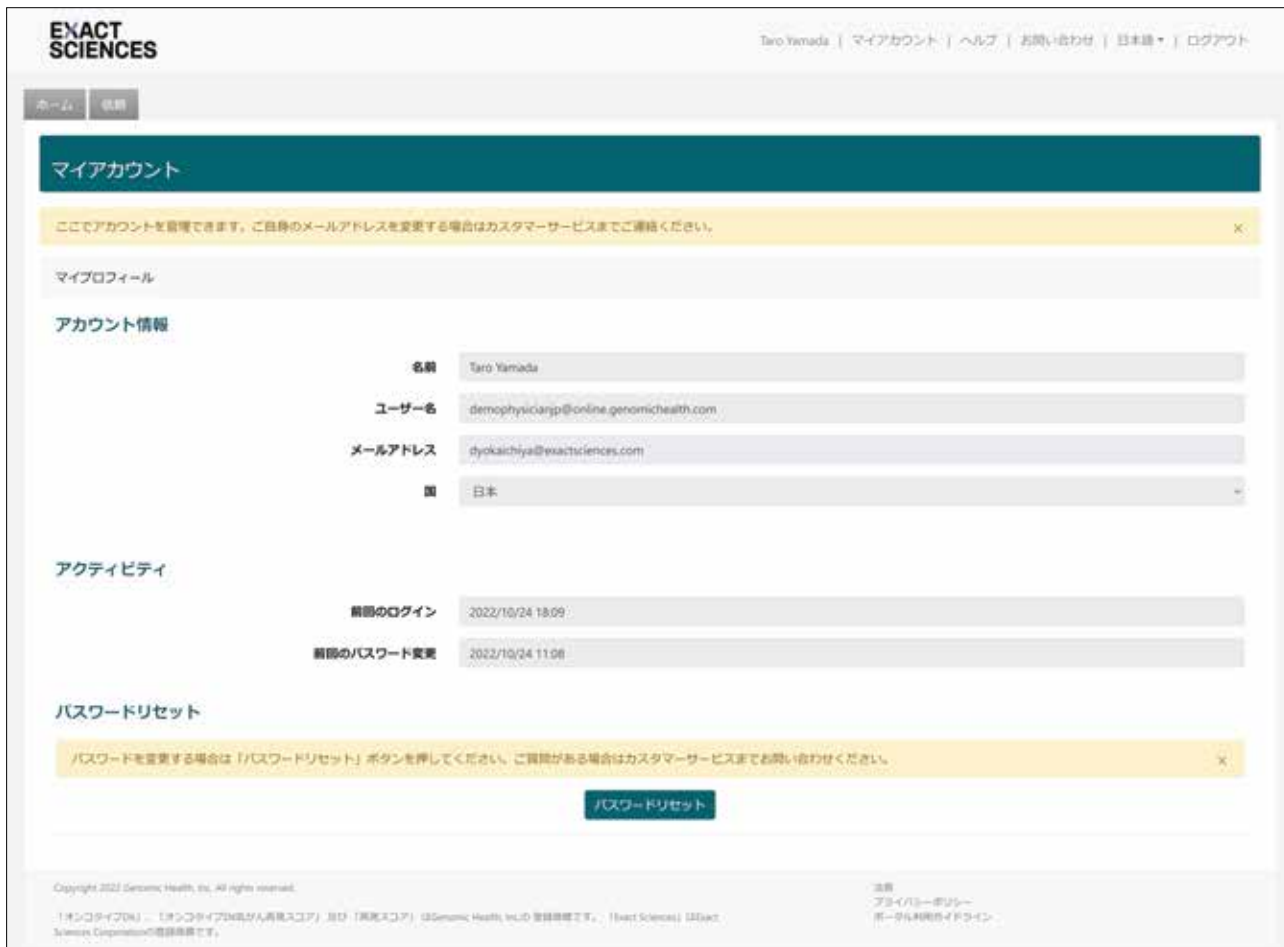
EXACT SCIENCES

Taro Yamada | マイアカウント | ヘルプ | お問い合わせ | 日本語 ▾ | ログアウト

ホーム 依頼

マイアカウント

ここでアカウントを管理できます。ご自身のメールアドレスを変更する場合はカスタマーサービスまでご連絡ください。 ×

マイプロフィール

アカウント情報

名前 Taro Yamada

ユーザー名 demophysicianjp@online.genomichealth.com

メールアドレス dyokaichiya@exactsciences.com

国 日本

アクティビティ

前回のログイン 2022/10/24 18:09

前回のパスワード変更 2022/10/24 11:08

パスワードリセット

パスワードを変更する場合は「パスワードリセット」ボタンを押してください。ご質問がある場合はカスタマーサービスまでお問い合わせください。 ×

パスワードリセット

Copyright 2022 Genomic Health, Inc. All rights reserved.

「オンコタイプDX」、「オンコタイプDX乳がん再発スコア」及び「再発スコア」はGenomic Health, Inc.の登録商標です。「Exact Sciences」はExact Sciences Corporationの登録商標です。

法務
プライバシーポリシー
ポータル利用ガイドライン